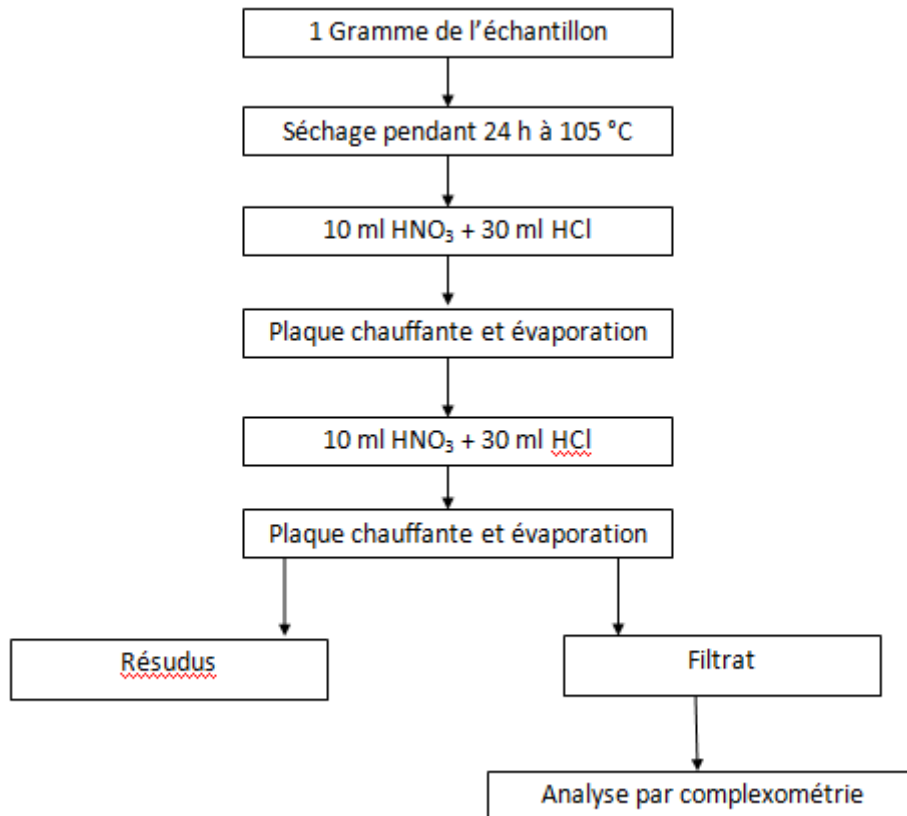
1 Gramme de l'échantillon

Séchage pendant 24 h à 105 °C

10 ml $HNO_3$ + 30 ml HCl

Plaque chauffante et évaporation

10 ml $HNO_3$ + 30 ml HCl

Plaque chauffante et évaporation

Résudus

Filtrat

Analyse par complexométrie